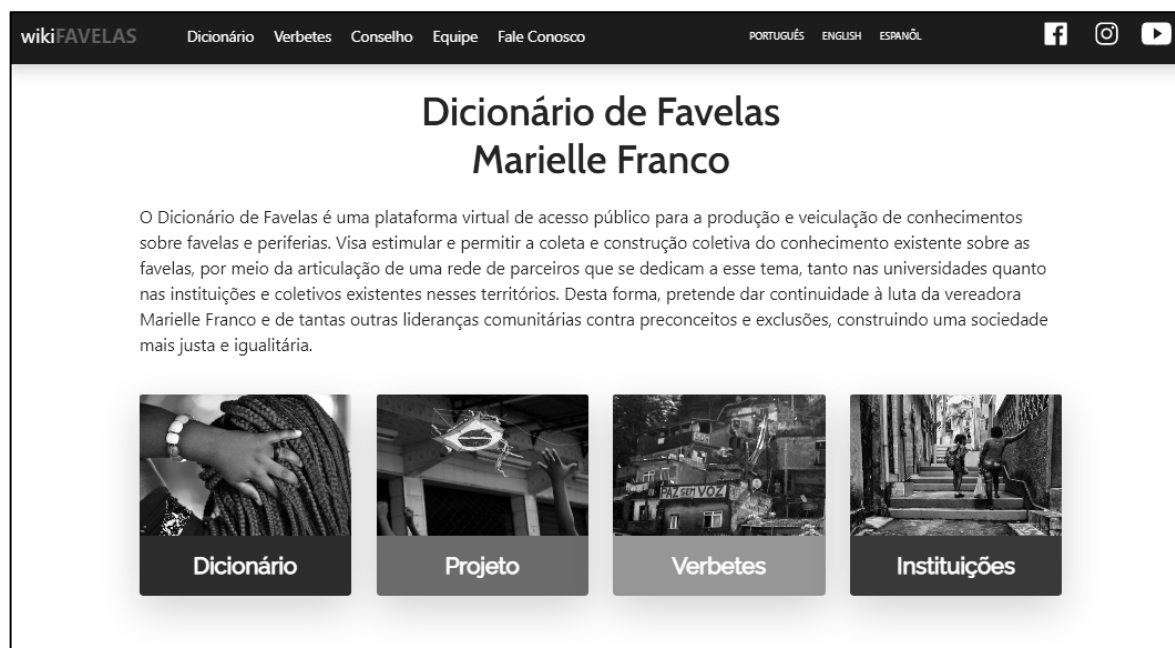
wikiFAVELAS Dicionário Verbetes Conselho Equipe Fale Conosco PORTUGUÊS ENGLISH ESPAÑOL

Dicionário de Favelas
Marielle Franco

O Dicionário de Favelas é uma plataforma virtual de acesso público para a produção e veiculação de conhecimentos sobre favelas e periferias. Visa estimular e permitir a coleta e construção coletiva do conhecimento existente sobre as favelas, por meio da articulação de uma rede de parceiros que se dedicam a esse tema, tanto nas universidades quanto nas instituições e coletivos existentes nesses territórios. Desta forma, pretende dar continuidade à luta da vereadora Marielle Franco e de tantas outras lideranças comunitárias contra preconceitos e exclusões, construindo uma sociedade mais justa e igualitária.

PAZ e VOZ

Dicionário

Projeto

Verbetes

Instituições